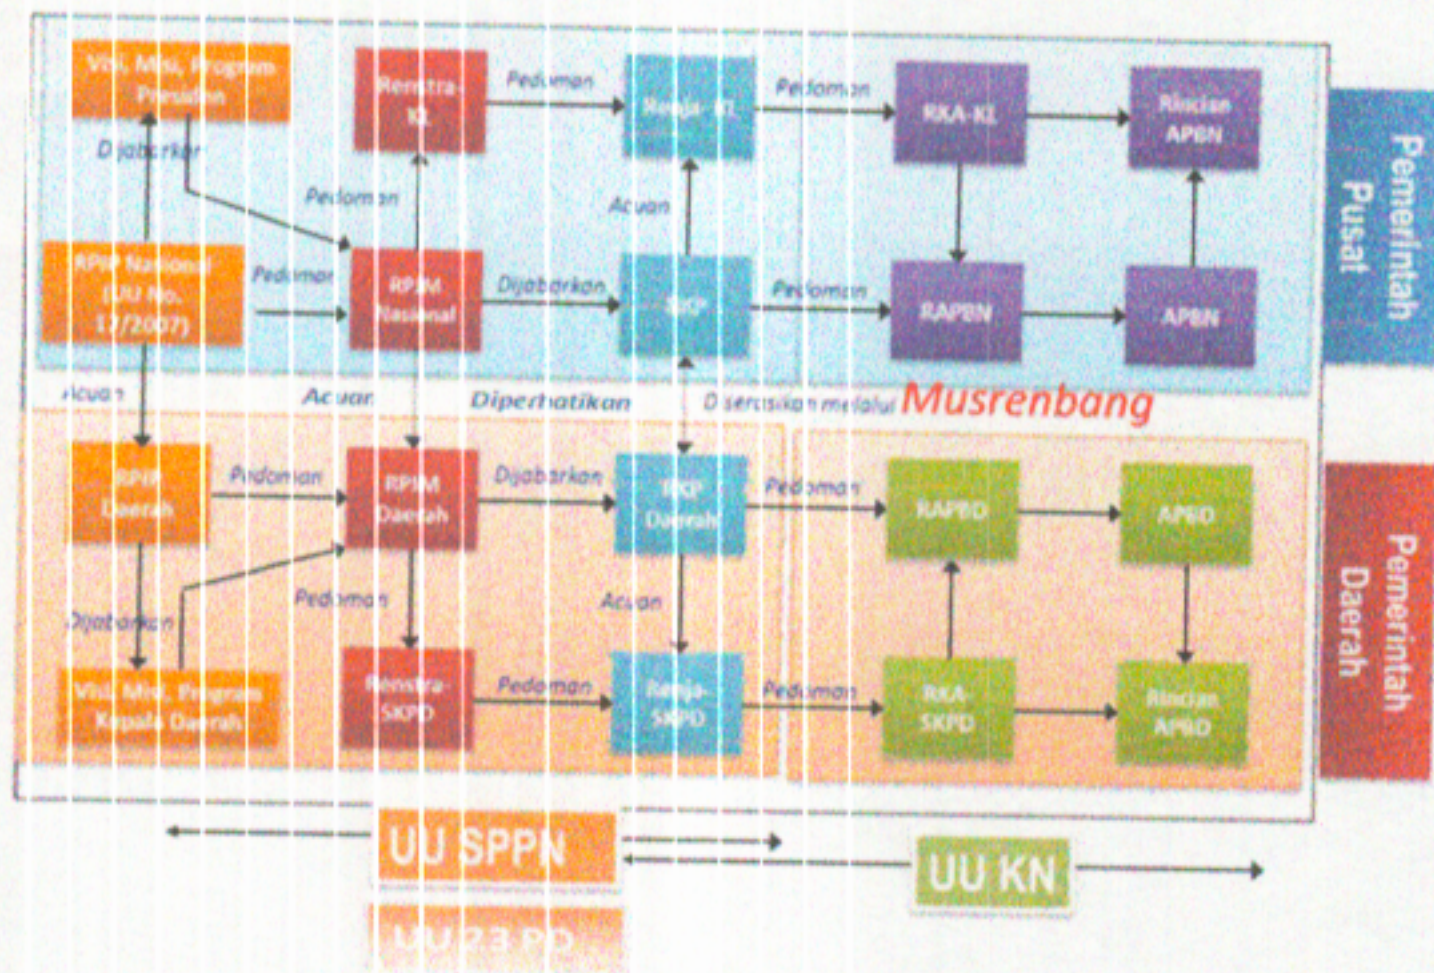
Visi, Misi, Program Presiden

Renstra-KL

Pedoman

Renja-KL

Pedoman

RKA-KL

Rincian APBN

Pemerintah Pusat

Dijabarkan

Pedoman

Acuan

RPJP Nasional (UU No. 17/2007)

Pedoman

RPJM Nasional

Dijabarkan

RKP

Pedoman

RAPBN

APBN

Acuan

Acuan

Diperhatikan

Disersasikan melalui Musrenbang

RPJP Daerah

Pedoman

RPJM Daerah

Dijabarkan

RKP Daerah

Pedoman

RAPBD

APBD

Pemerintah Daerah

Dijabarkan

Pedoman

Acuan

Visi, Misi, Program Kepala Daerah

Renstra-SKPD

Pedoman

Renja-SKPD

Pedoman

RKA-SKPD

Rincian APBD

UU SPPN

UU KN

UU 23 PD